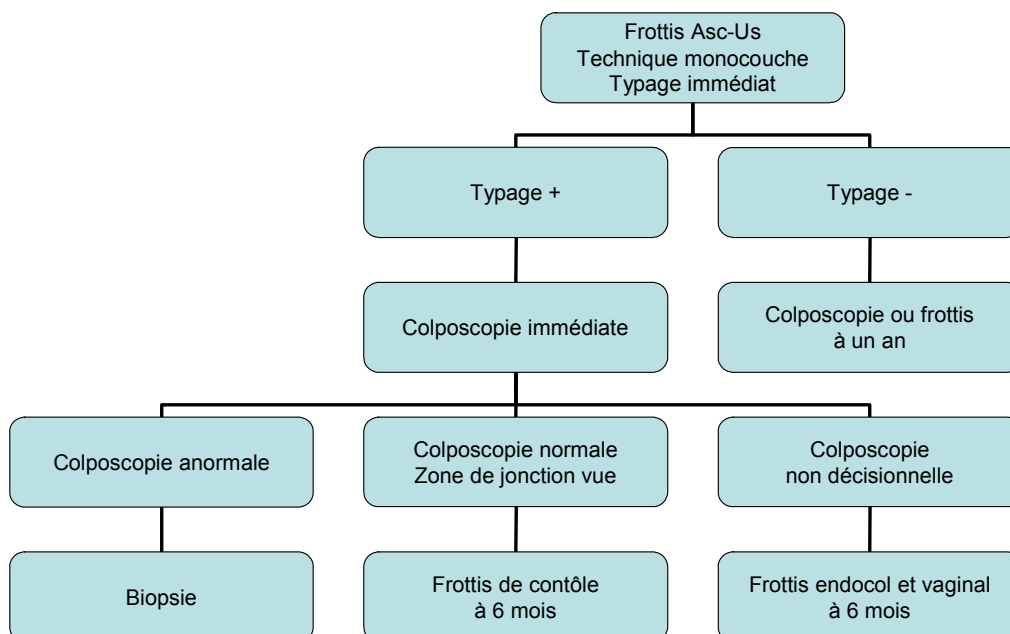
Frottis Asc-Us
Technique monocouche
Typage immédiat

Typage +

Typage -

Colposcopie immédiate

Colposcopie ou frottis
à un an

Colposcopie anormale

Colposcopie normale
Zone de jonction vue

Colposcopie
non décisionnelle

Biopsie

Frottis de contôle
à 6 mois

Frottis endocol et vaginal
à 6 mois